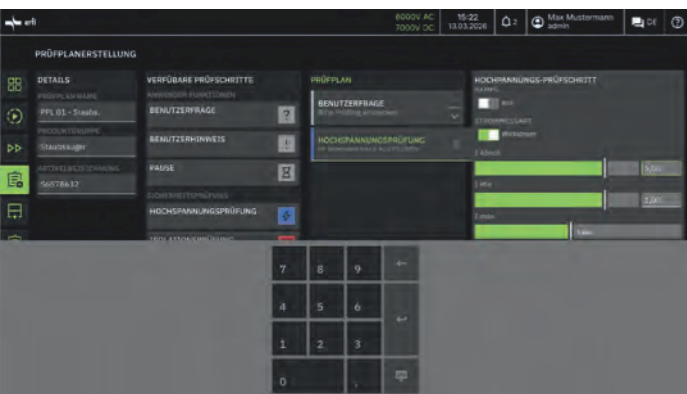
efi

6000V AC
7000V DC

15:22
13.03.2026

2

Max Mustermann
admin

DE

PRÜFPLANERSTELLUNG

DETAILS

PRÜFPLANNAME
PPL 01 - Staubs.

PRODUKTGRUPPE
Staubsauger

ARTIKELBEZEICHNUNG
56578632

VERFÜBARE PRÜFSCHRITTE

ANWENDER-FUNKTIONEN

BENUTZERFRAGE

BENUTZERHINWEIS

PAUSE

SICHERHEITSPRÜFUNG

HOCHSPANNUNGSPRÜFUNG

ISOLATIONSPRÜFUNG

PRÜFPLAN

BENUTZERFRAGE
Bitte Prüfling anschließen

HOCHSPANNUNGSPRÜFUNG
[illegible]

HOCHSPANNUNGS-PRÜFSCHRITT

RAMPE
aus

STROMMESSART
Wirkstrom

U Abfall
5,0kV

I min
2,0mA

t max
5sec

7 8 9
4 5 6
1 2 3
0 ,